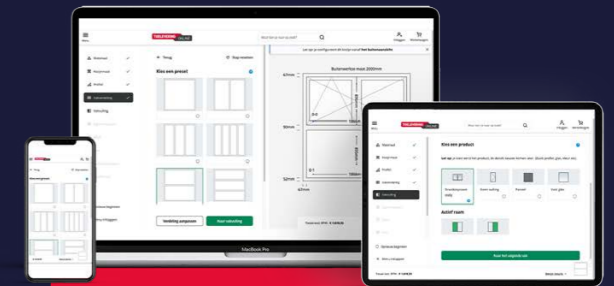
Menu
TIELEMAN ONLINE
Waar ben je naar op zoek?
Inloggen
Winkelwagen
Materiaal
Raamtype
Profiel
Indeling
Vulling
Terug
Stap annuleren
Kies een preset
Let op: je ontwerp wijkt af; kies vervolgens het buitenaanzicht
Buitenwerkse maat 2000mm
Verdeling aanpassen
Naar vulling
MacBook Pro
Kies een product
Standaardpaneel
Paneel
Kies een paneel
Actief raam
Naar het volgende stap